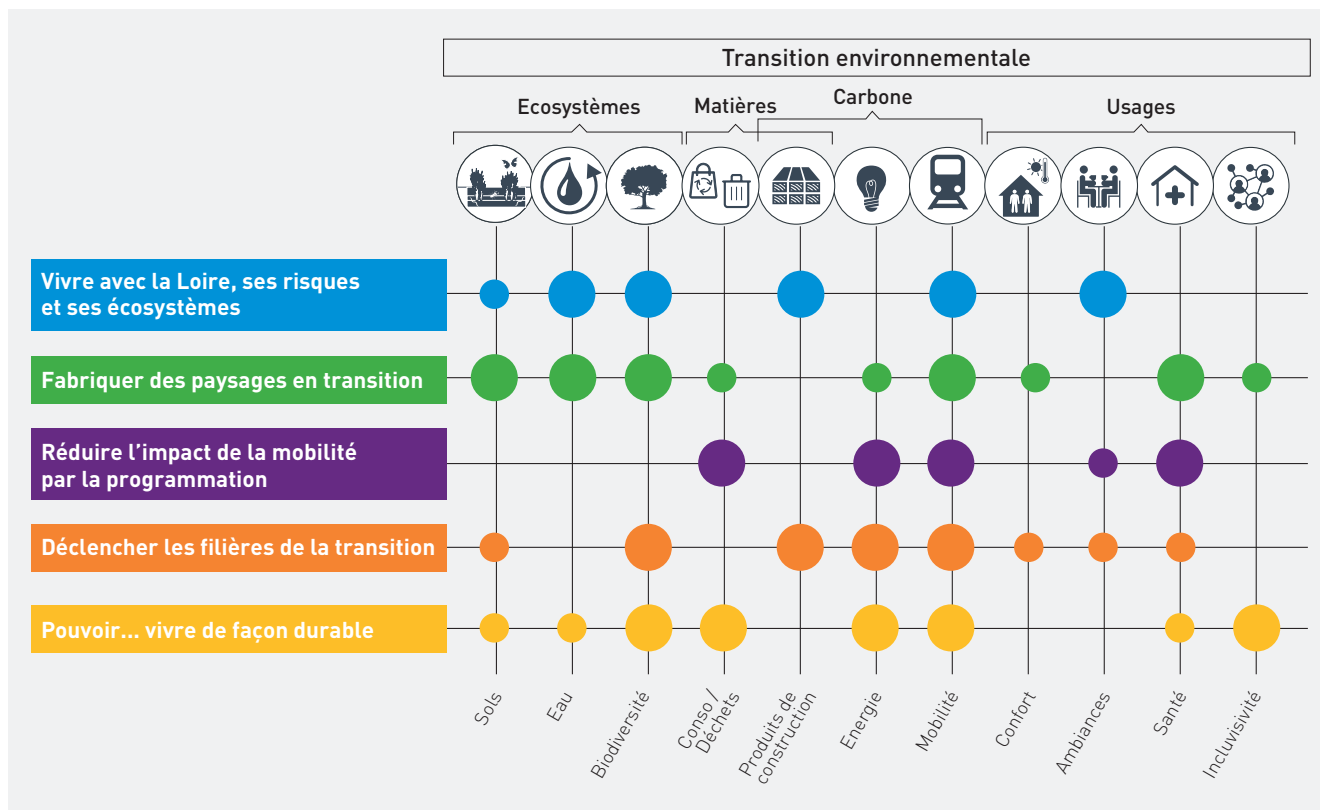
Transition environnementale

Ecosystèmes

Matières

Carbone

Usages

Vivre avec la Loire, ses risques et ses écosystèmes

Fabriquer des paysages en transition

Réduire l'impact de la mobilité par la programmation

Déclencher les filières de la transition

Pouvoir... vivre de façon durable

Sols

Eau

Biodiversité

Conso / Déchets

Produits de construction

Energie

Mobilité

Confort

Ambiances

Santé

Incluvisivité